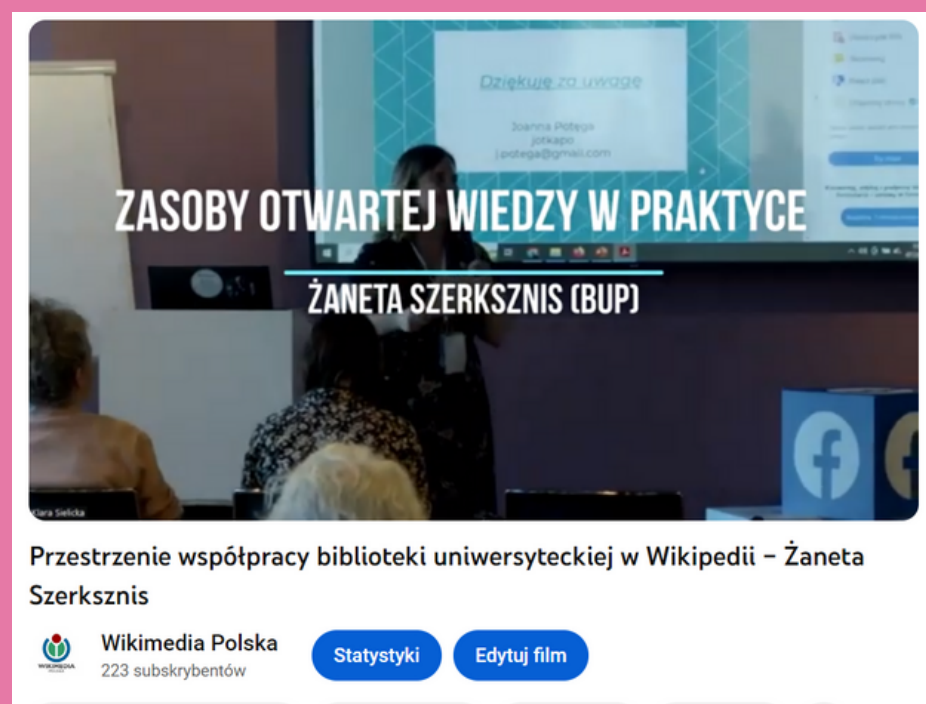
Dziękuję za uwagę

Joanna Potęga
jotkapo
j.potega@gmail.com

ZASOBY OTWARTEJ WIEDZY W PRAKTYCE

ŻANETA SZERKSZNIS (BUP)

Klara Sielicka

Przestrzenie współpracy biblioteki uniwersyteckiej w Wikipedii – Żaneta Szerksznis

WIKIMEDIA

Wikimedia Polska
223 subskrybentów

Statystyki

Edytuj film